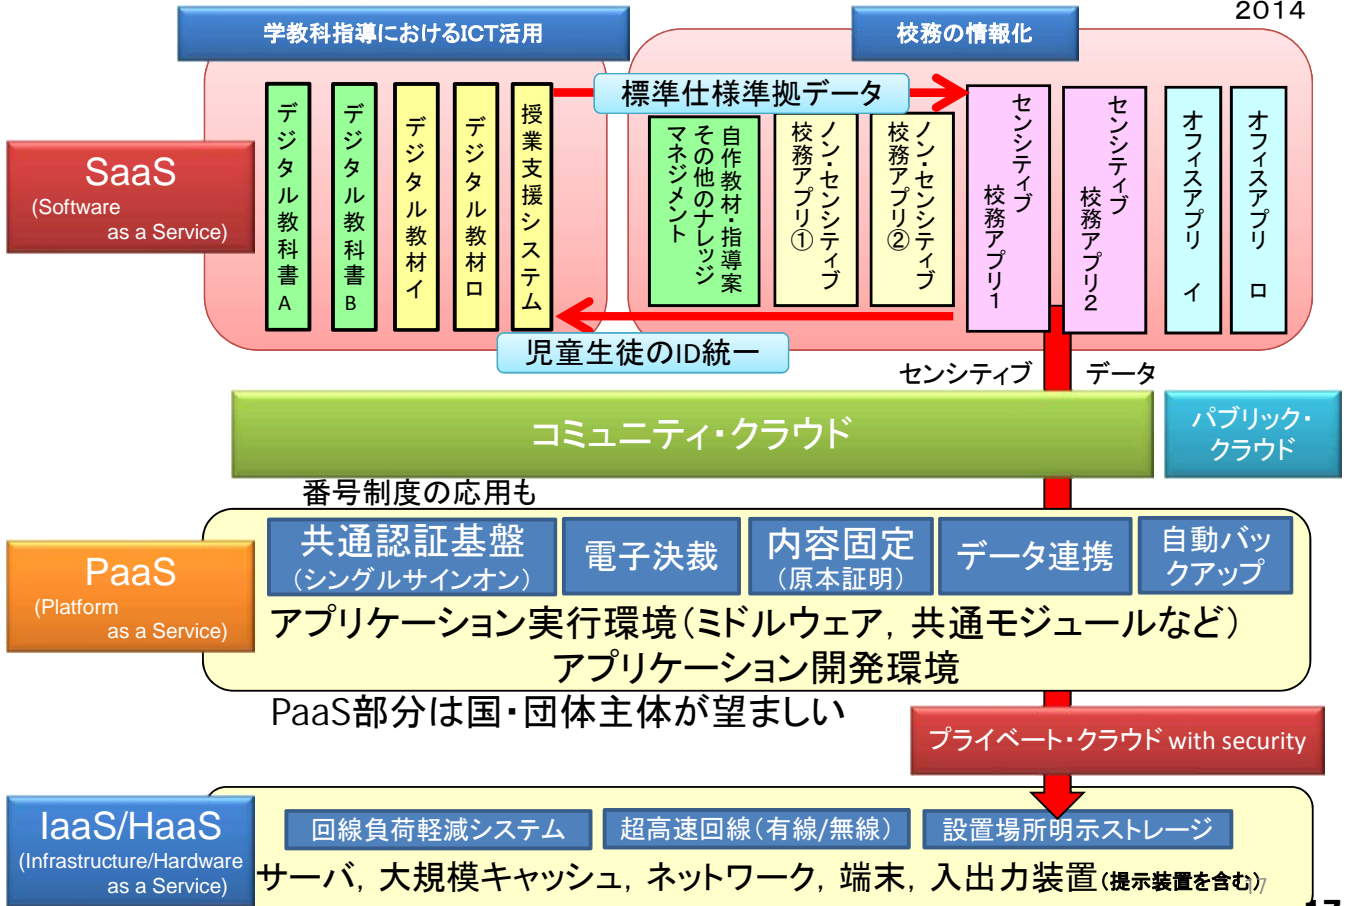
2014

学教科指導におけるICT活用

校務の情報化

SaaS
(Software as a Service)

デジタル教科書A

デジタル教科書B

デジタル教材イ

デジタル教材ロ

授業支援システム

標準仕様準拠データ

自作教材・指導案 その他のナレッジ マネジメント

ノン・センシティブ 校務アプリ①

ノン・センシティブ 校務アプリ②

センシティブ 校務アプリ1

センシティブ 校務アプリ2

オフィスアプリ イ

オフィスアプリ ロ

児童生徒のID統一

センシティブ データ

コミュニティ・クラウド

パブリック・クラウド

番号制度の応用も

PaaS
(Platform as a Service)

共通認証基盤
(シングルサインオン)

電子決裁

内容固定
(原本証明)

データ連携

自動バックアップ

アプリケーション実行環境(ミドルウェア, 共通モジュールなど)
アプリケーション開発環境

PaaS部分は国・団体主体が望ましい

プライベート・クラウド with security

IaaS/HaaS
(Infrastructure/Hardware as a Service)

回線負荷軽減システム

超高速回線(有線/無線)

設置場所明示ストレージ

サーバ, 大規模キャッシュ, ネットワーク, 端末, 入出力装置(提示装置を含む)

17